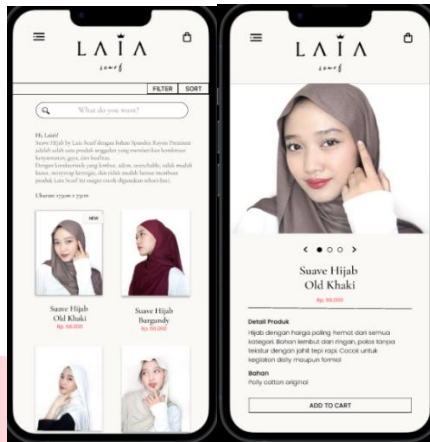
LAIA
scarf

FILTER
SORT

What do you want?

Hi, Laiaf!
Suave Hijab by Laia Scarf dengan bahan Spandex Rayon Premium adalah salah satu produk unggulan yang memberikan kombinasi kenyamanan, gaya, dan kualitas. Dengan karakteristik yang lembut, adem, menyerap, tidak mudah kusut, menyerap keringat, dan tidak mudah luntur membuat produk Laia Scarf ini sangat cocok digunakan sehari-hari.

Ukuran 175cm x 75cm

NEW

Suave Hijab Old Khaki
Rp. 50.000

Suave Hijab Burgundy
Rp. 50.000

LAIA
scarf

Suave Hijab Old Khaki
Rp. 50.000

Detail Produk
Hijab dengan harga paling hemat dari semua kategori. Bahan lembut dan ringan, polos tanpa tekstur dengan jahit tepi rapi. Cocok untuk kegiatan daily maupun formal

Bahan
Polly cotton original

ADD TO CART